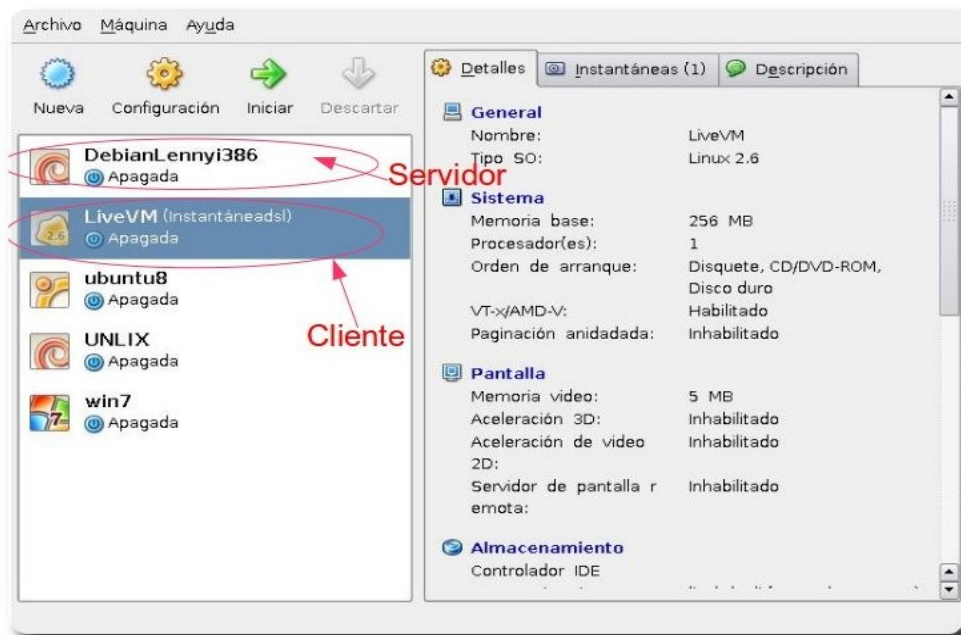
Archivo Máquina Ayuda

Nueva Configuración Iniciar Descartar

DebianLennyi386
Apagada

LiveVM (Instantáneadsl)
Apagada

ubuntu8
Apagada

UNLIX
Apagada

win7
Apagada

Servidor

Cliente

Detalles Instantáneas (1) Descripción

General
| | |
|---|---|
| Nombre: | LiveVM |
| Tipo SO: | Linux 2.6 |

Sistema
| | |
|---|---|
| Memoria base: | 256 MB |
| Procesador(es): | 1 |
| Orden de arranque: | Disquete, CD/DVD-ROM, Disco duro |
| VT-x/AMD-V: | Habilitado |
| Paginación anidadada: | Inhabilitado |

Pantalla
| | |
|---|---|
| Memoria video: | 5 MB |
| Aceleración 3D: | Inhabilitado |
| Aceleración de video 2D: | Inhabilitado |
| Servidor de pantalla r emota: | Inhabilitado |

Almacenamiento
Controlador IDE
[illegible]